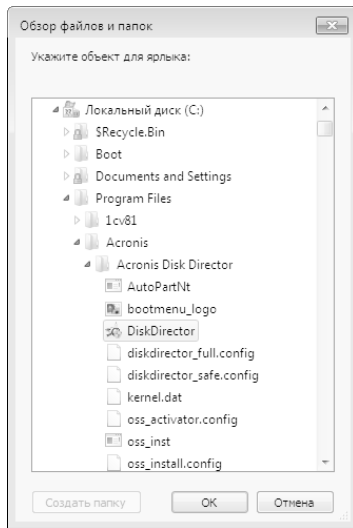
Обзор файлов и папок

Укажите объект для ярлыка:

Локальный диск (C:)
$Recycle.Bin
Boot
Documents and Settings
Program Files
1cv81
Acronis
Acronis Disk Director
AutoPartNt
bootmenu_logo
DiskDirector
diskdirector_full.config
diskdirector_safe.config
kernel.dat
oss_activator.config
oss_inst
oss_install.config

Создать папку
OK
Отмена